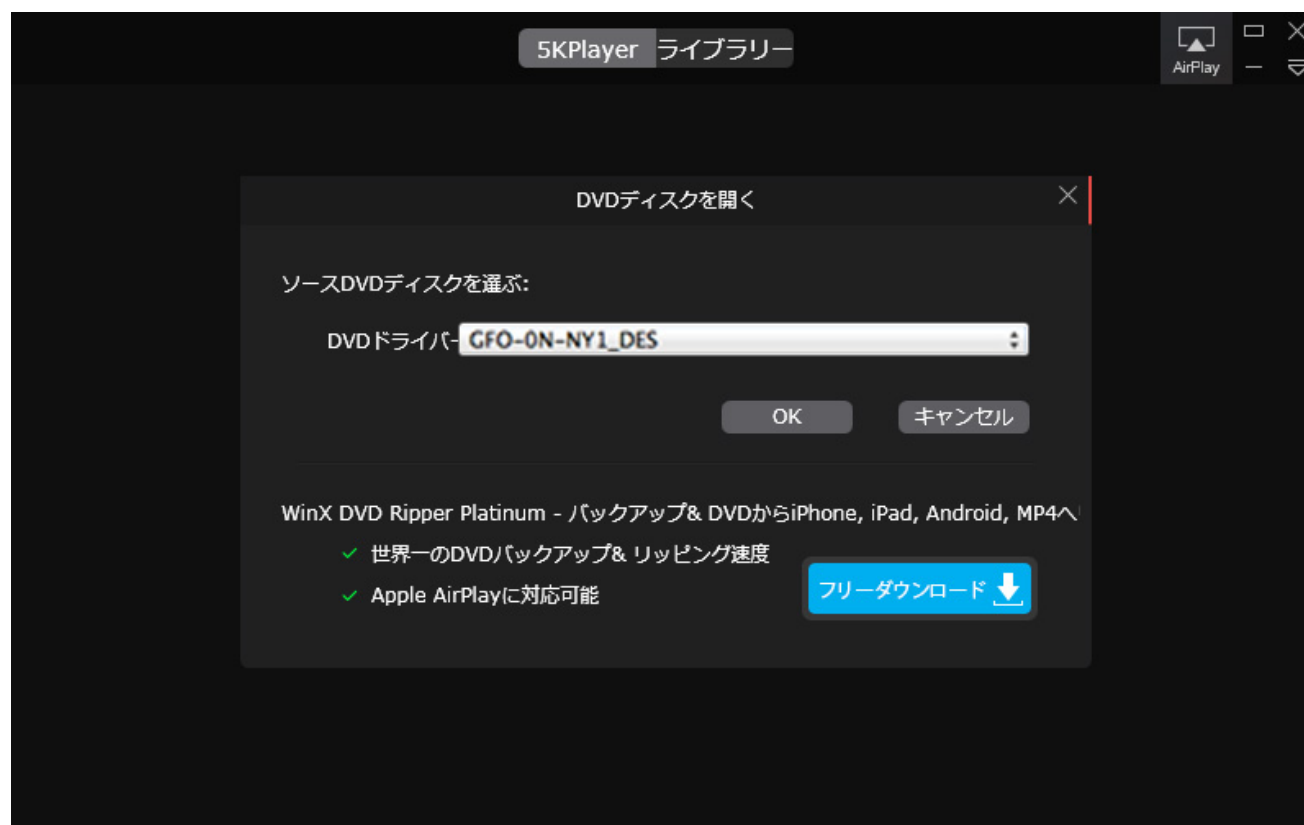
5KPlayer ライブラリー

AirPlay

DVDディスクを開く

ソースDVDディスクを選ぶ:

DVDドライバー GFO-0N-NY1_DES

OK

キャンセル

WinX DVD Ripper Platinum - バックアップ& DVDからiPhone, iPad, Android, MP4へ

✓ 世界一のDVDバックアップ& リッピング速度

✓ Apple AirPlayに対応可能

フリーダウンロード